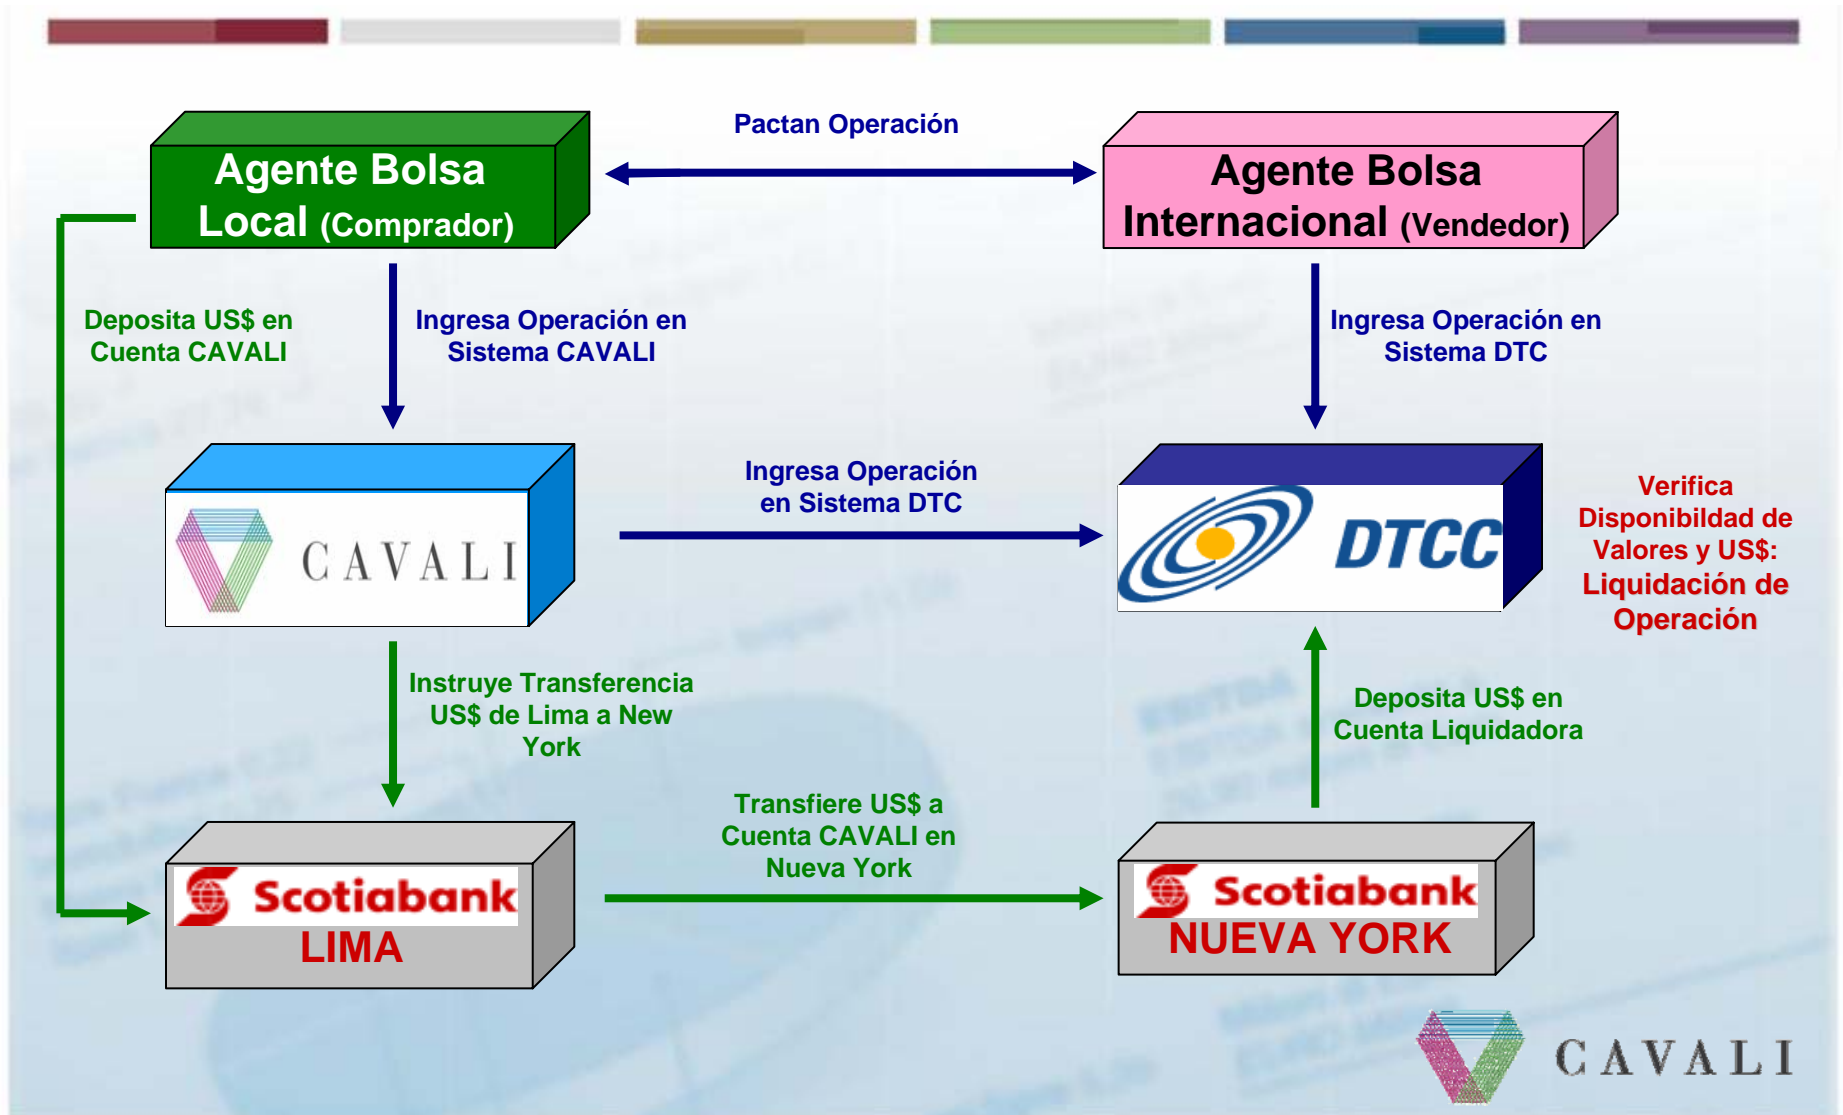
Pactan Operación

Agente Bolsa Local (Comprador)

Agente Bolsa Internacional (Vendedor)

Deposita US$ en Cuenta CAVALI

Ingresa Operación en Sistema CAVALI

Ingresa Operación en Sistema DTC

CAVALI

Ingresa Operación en Sistema DTC

DTCC

Verifica Disponibildad de Valores y US$: Liquidación de Operación

Instruye Transferencia US$ de Lima a New York

Deposita US$ en Cuenta Liquidadora

Transfiere US$ a Cuenta CAVALI en Nueva York

Scotiabank LIMA

Scotiabank NUEVA YORK

CAVALI